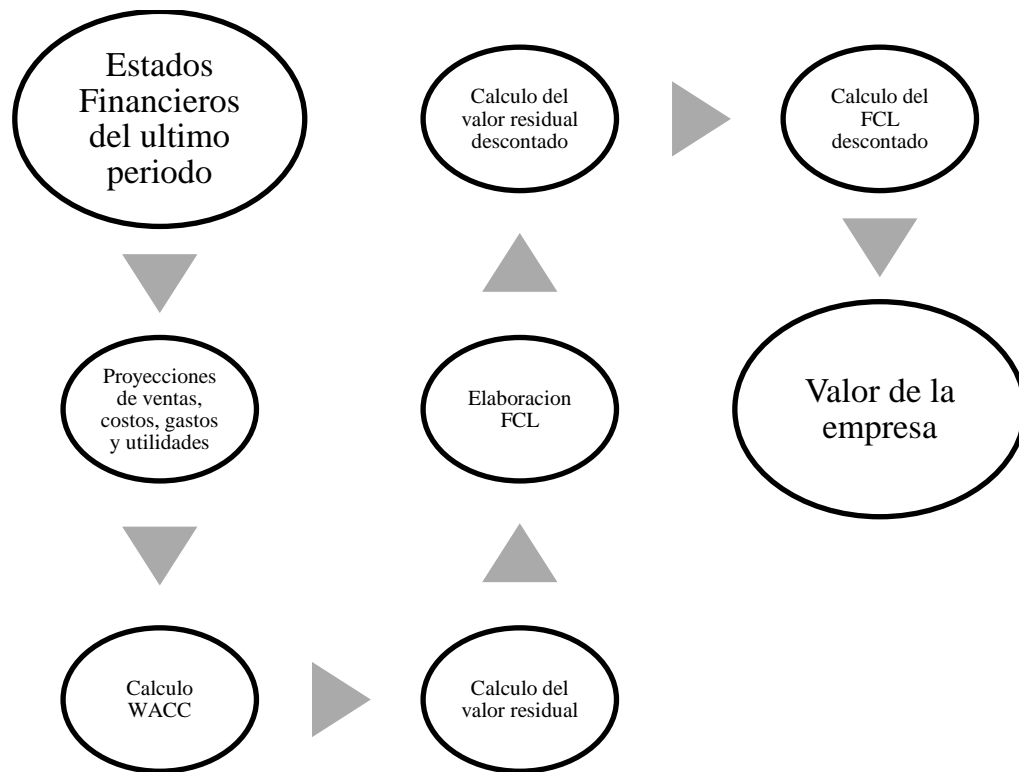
Estados Financieros del ultimo periodo

Proyecciones de ventas, costos, gastos y utilidades

Calculo WACC

Calculo del valor residual

Elaboracion FCL

Calculo del valor residual descontado

Calculo del FCL descontado

Valor de la empresa